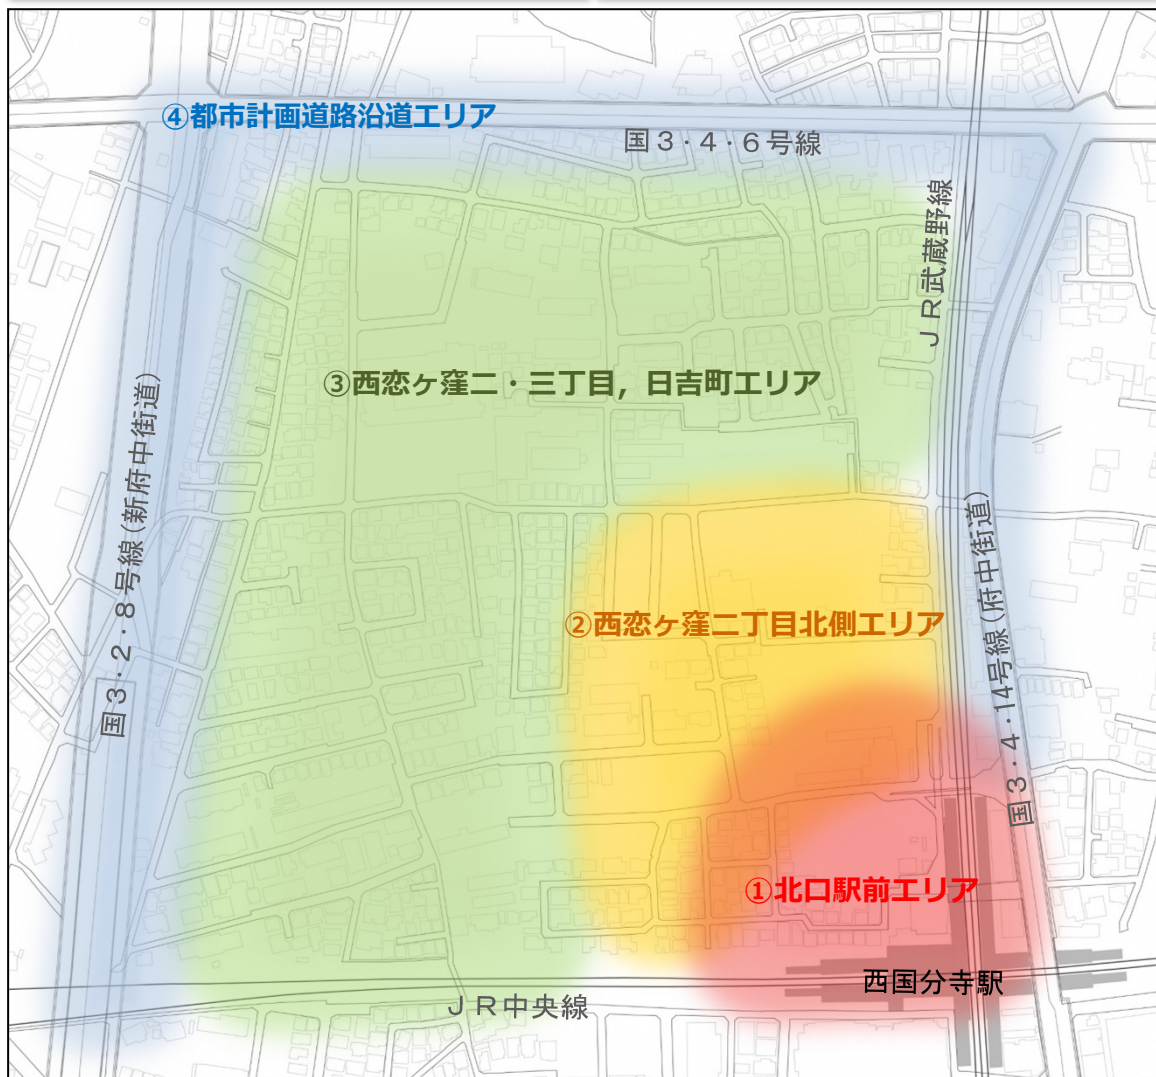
④都市計画道路沿道エリア

国３・４・６号線

ＪＲ武蔵野線

③西恋ヶ窪二・三丁目，日吉町エリア

国３・２・８号線（新府中街道）

②西恋ヶ窪二丁目北側エリア

国３・４・14号線（府中街道）

①北口駅前エリア

西国分寺駅

ＪＲ中央線